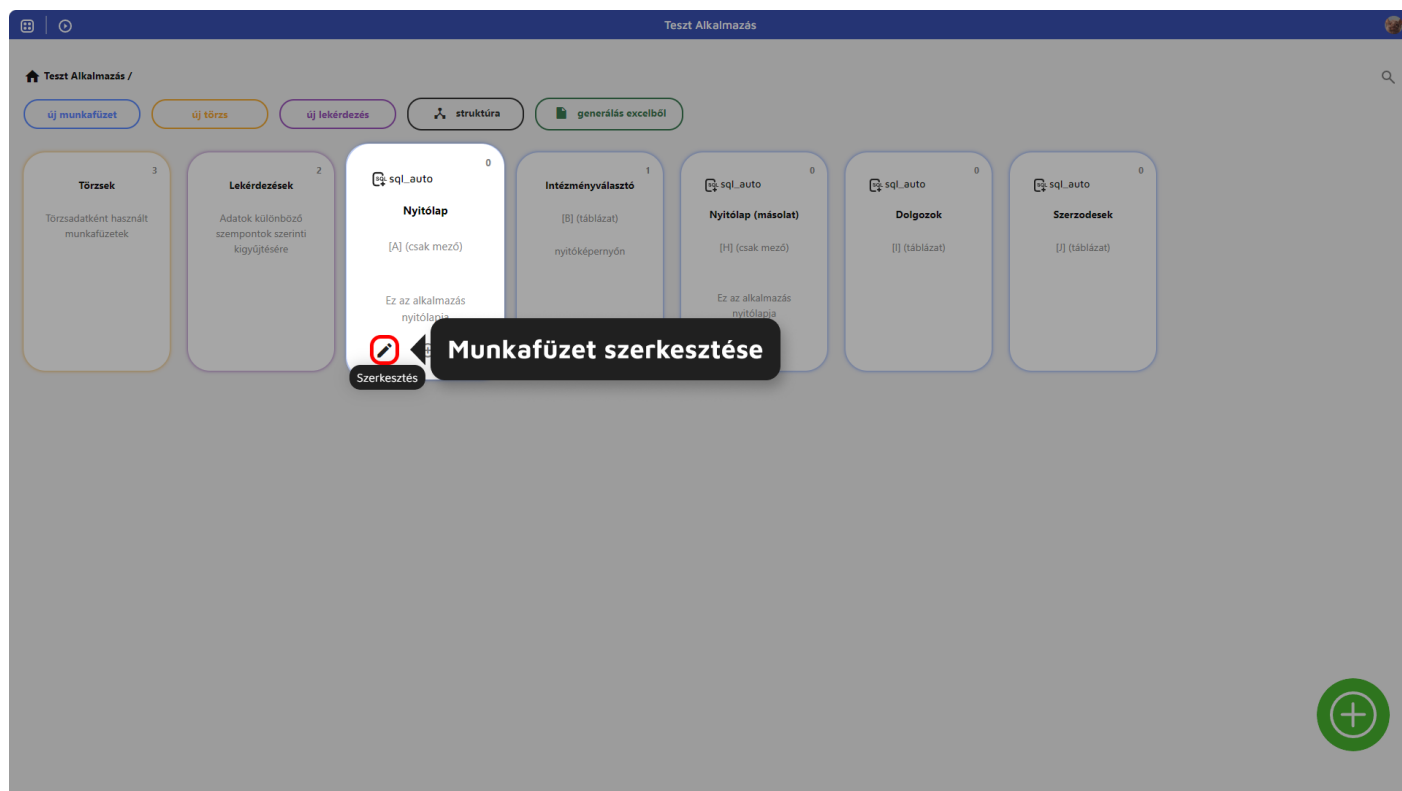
Teszt Alkalmazás

Teszt Alkalmazás /

új munkafüzet
új törzs
új lekérdezés
struktúra
generálás excelből

3
Törzsek
Törzsadatként használt munkafüzetek

2
Lekérdezések
Adatok különböző szempontok szerinti kigyűjtésére

0
sql_auto
Nyitólap
[A] (csak mező)
Ez az alkalmazás nyitólapja

1
Intézményválasztó
[B] (táblázat)
nyitóképernyőn

0
sql_auto
Nyitólap (másolat)
[H] (csak mező)
Ez az alkalmazás nyitólapja

0
sql_auto
Dolgozok
[I] (táblázat)

0
sql_auto
Szerzodesek
[J] (táblázat)

Munkafüzet szerkesztése

Szerkesztés